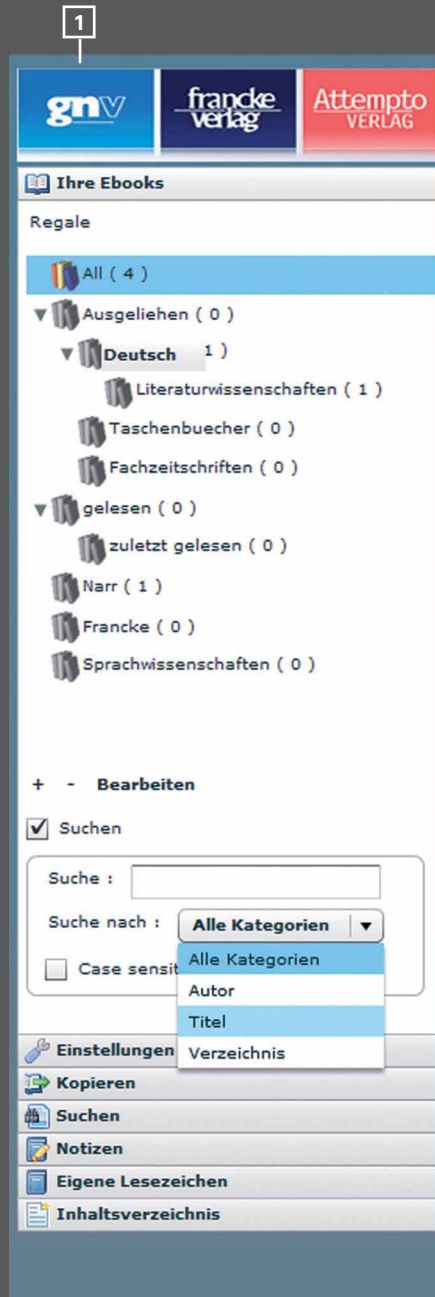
1

gnv

francke verlag

Attempto VERLAG

Ihre Ebooks

Regale

All ( 4 )

Ausgeliehen ( 0 )

Deutsch 1 )

Literaturwissenschaften ( 1 )

Taschenbuecher ( 0 )

Fachzeitschriften ( 0 )

gelesen ( 0 )

zuletzt gelesen ( 0 )

Narr ( 1 )

Francke ( 0 )

Sprachwissenschaften ( 0 )

+ - Bearbeiten

Suchen

Suche :

Suche nach : Alle Kategorien

Case sensit

Alle Kategorien

Autor

Titel

Verzeichnis

Einstellungen

Kopieren

Suchen

Notizen

Eigene Lesezeichen

Inhaltsverzeichnis